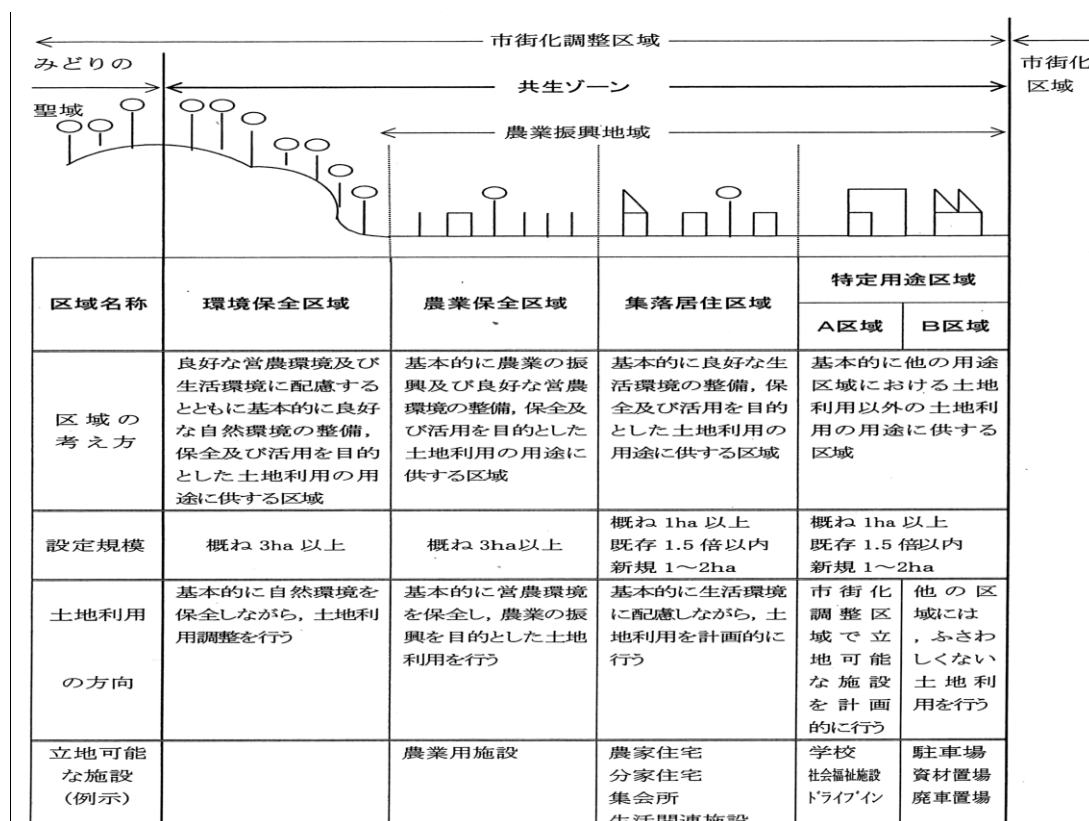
市街化調整区域

みどりの聖域

共生ゾーン

農業振興地域

市街化区域

| 区域名称 | 環境保全区域 | 農業保全区域 | 集落居住区域 | 特定用途区域 A区域 | 特定用途区域 B区域 |
|---|---|---|---|---|---|
| 区域の考え方 | 良好な営農環境及び生活環境に配慮するとともに基本的に良好な自然環境の整備，保全及び活用を目的とした土地利用の用途に供する区域 | 基本的に農業の振興及び良好な営農環境の整備，保全及び活用を目的とした土地利用の用途に供する区域 | 基本的に良好な生活環境の整備，保全及び活用を目的とした土地利用の用途に供する区域 | 基本的に他の用途区域における土地利用以外の土地利用の用途に供する区域 | |
| 設定規模 | 概ね 3ha 以上 | 概ね 3ha以上 | 概ね 1ha 以上 既存 1.5 倍以内 新規 1～2ha | 概ね 1ha 以上 既存 1.5 倍以内 新規 1～2ha | |
| 土地利用の方向 | 基本的に自然環境を保全しながら，土地利用調整を行う | 基本的に営農環境を保全し，農業の振興を目的とした土地利用を行う | 基本的に生活環境に配慮しながら，土地利用を計画的に行う | 市街化調整区域で立地可能な施設を計画的に行う | 他の区域には，ふさわしくない土地利用を行う |
| 立地可能な施設（例示） | | 農業用施設 | 農家住宅 分家住宅 集会所 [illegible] | 学校 社会福祉施設 ﾄﾞﾗｲﾌﾞｲﾝ | 駐車場 資材置場 廃車置場 |